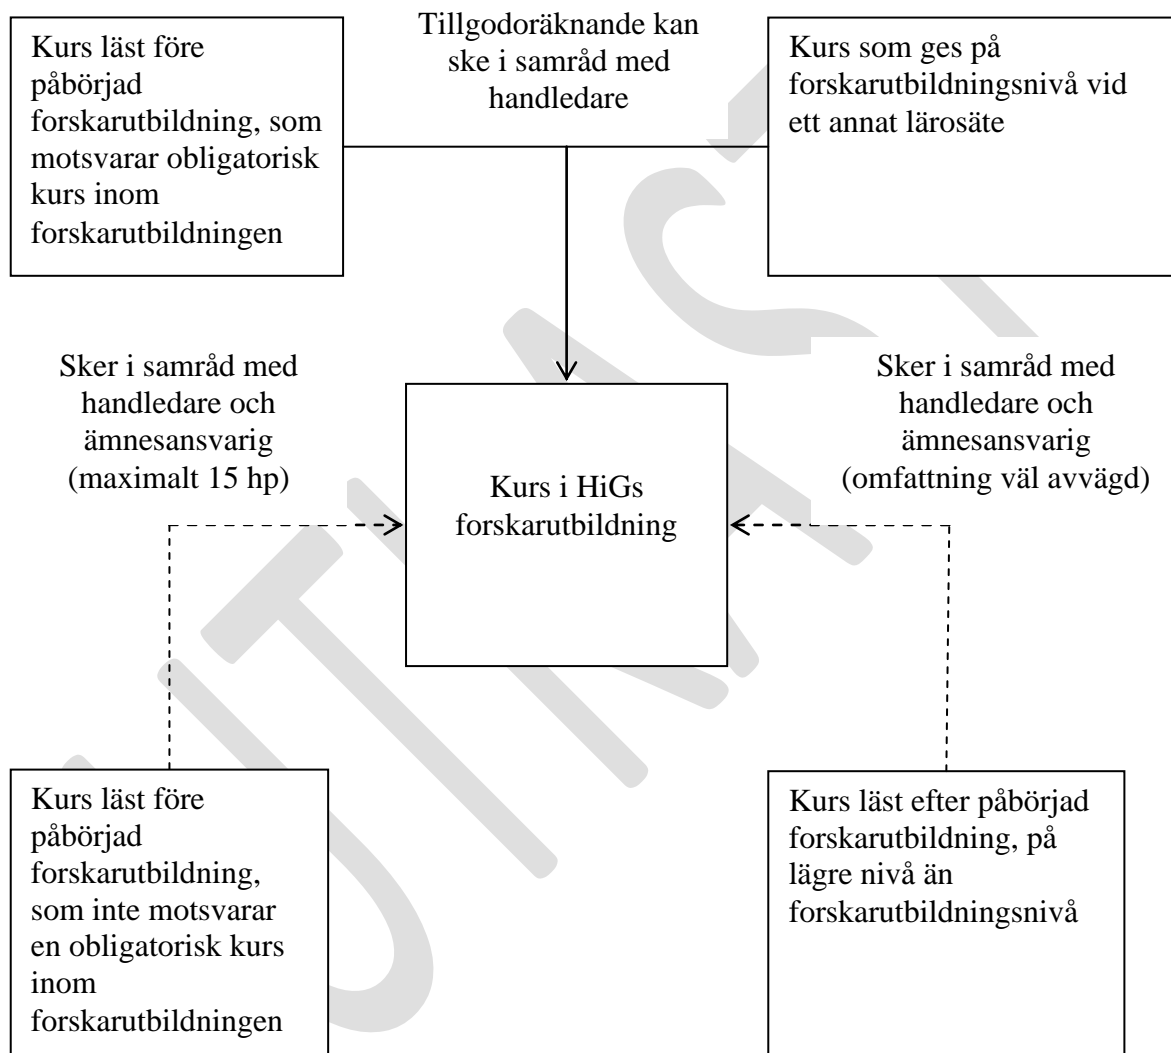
Kurs läst före påbörjad forskarutbildning, som motsvarar obligatorisk kurs inom forskarutbildningen

Tillgodoräknande kan ske i samråd med handledare

Kurs som ges på forskarutbildningsnivå vid ett annat lärosäte

Sker i samråd med handledare och ämnesansvarig (maximalt 15 hp)

Kurs i HiGs forskarutbildning

Sker i samråd med handledare och ämnesansvarig (omfattning väl avvägd)

Kurs läst före påbörjad forskarutbildning, som inte motsvarar en obligatorisk kurs inom forskarutbildningen

Kurs läst efter påbörjad forskarutbildning, på lägre nivå än forskarutbildningsnivå